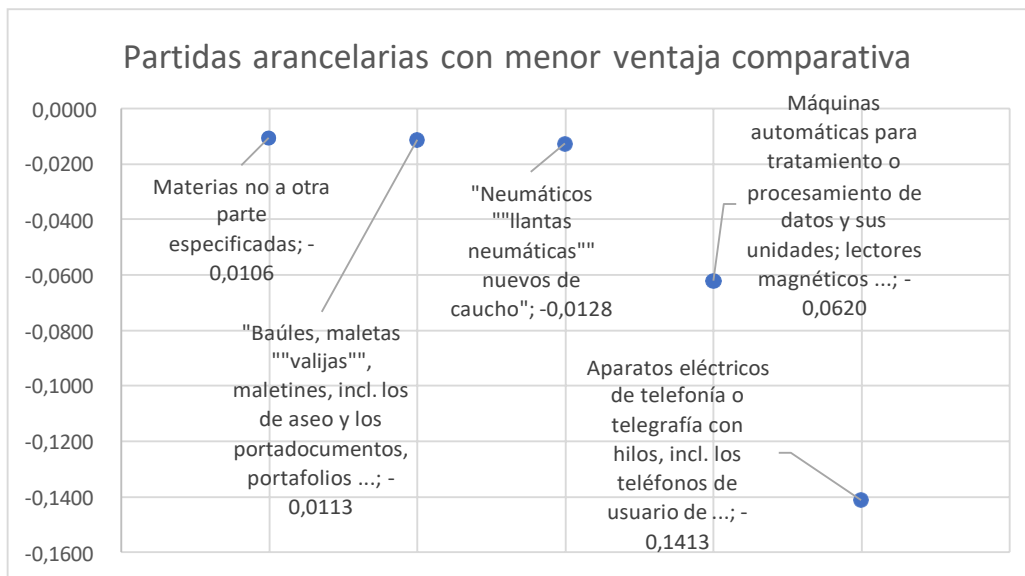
Partidas arancelarias con menor ventaja comparativa

0,0000
-0,0200
-0,0400
-0,0600
-0,0800
-0,1000
-0,1200
-0,1400
-0,1600

Materias no a otra parte especificadas; -0,0106

"Baúles, maletas ""valijas"", maletines, incl. los de aseo y los portadocumentos, portafolios ...; -0,0113

"Neumáticos ""llantas neumáticas"" nuevos de caucho"; -0,0128

Máquinas automáticas para tratamiento o procesamiento de datos y sus unidades; lectores magnéticos ...; -0,0620

Aparatos eléctricos de telefonía o telegrafía con hilos, incl. los teléfonos de usuario de ...; -0,1413